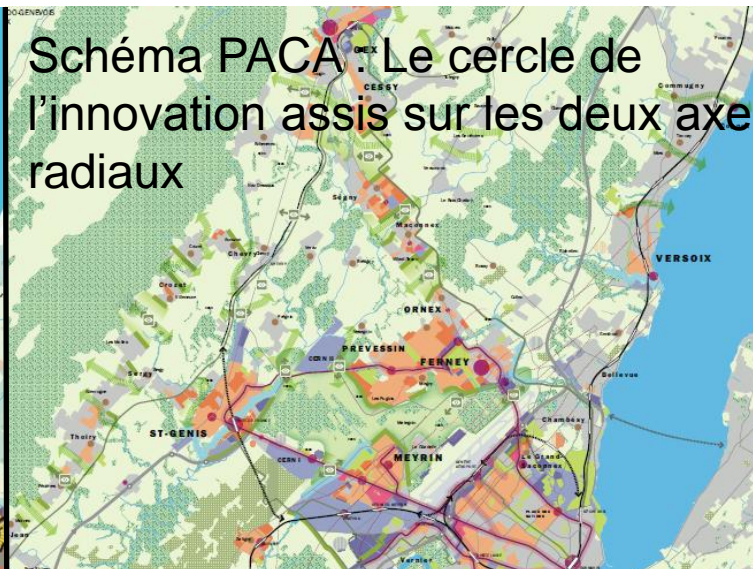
Schéma PACA : Le cercle de l'innovation assis sur les deux axe radiaux

GEX
CESSY
Ségny
Cessy
Vesancy
Commugny
Versoix
VERSOIX
Chevry
Crozet
Maconnex
ORNEX
PREVESSIN
FERNEY
Sergy
Bellevue
Thoiry
ST-GENIS
CERN
MEYRIN
Chambésy
Le Grand Saconnex
Vernier
Jean